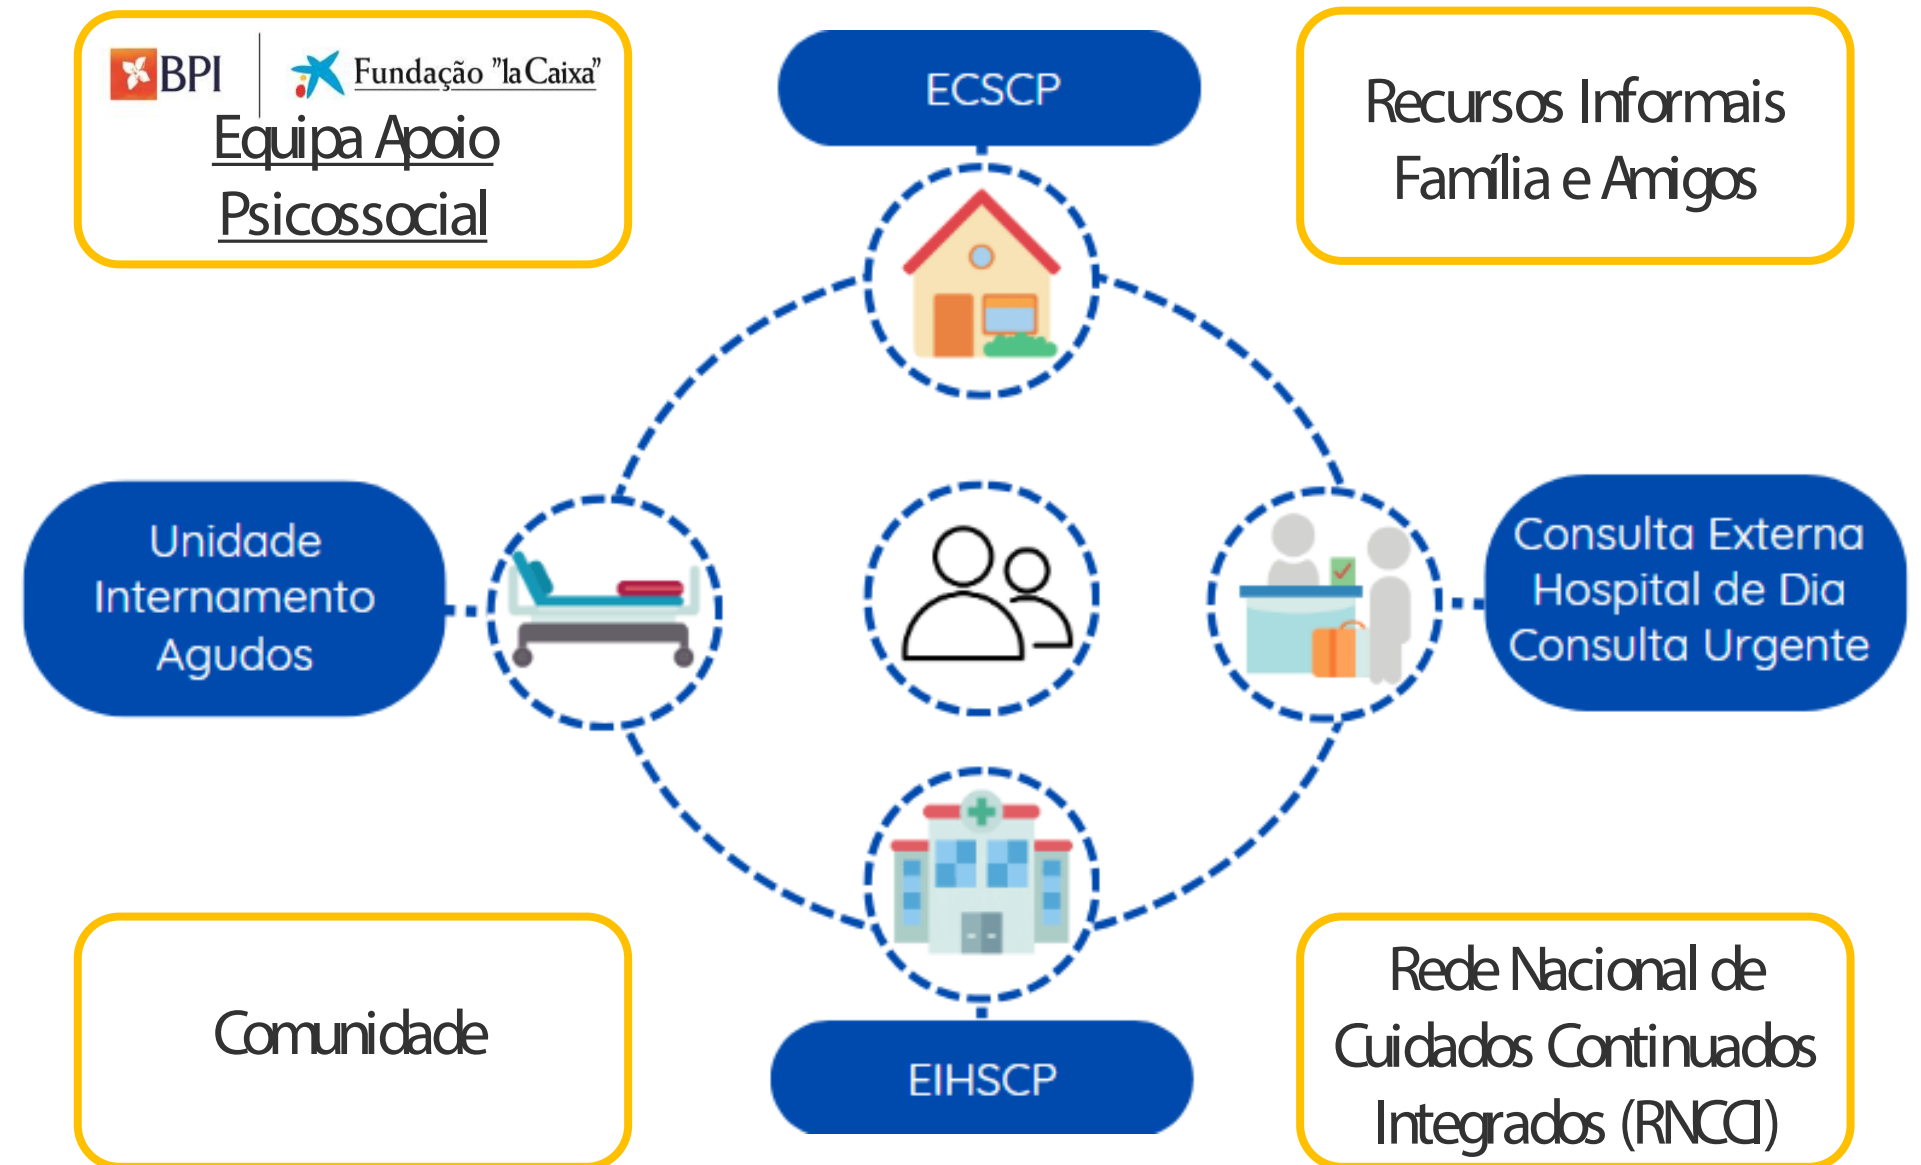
BPI | Fundação "la Caixa"
Equipa Apoio Psicossocial

ECSCP

Recursos Informais Família e Amigos

Unidade Internamento Agudos

Consulta Externa Hospital de Dia Consulta Urgente

Comunidade

EIHSCP

Rede Nacional de Cuidados Continuados Integrados (RNCCI)